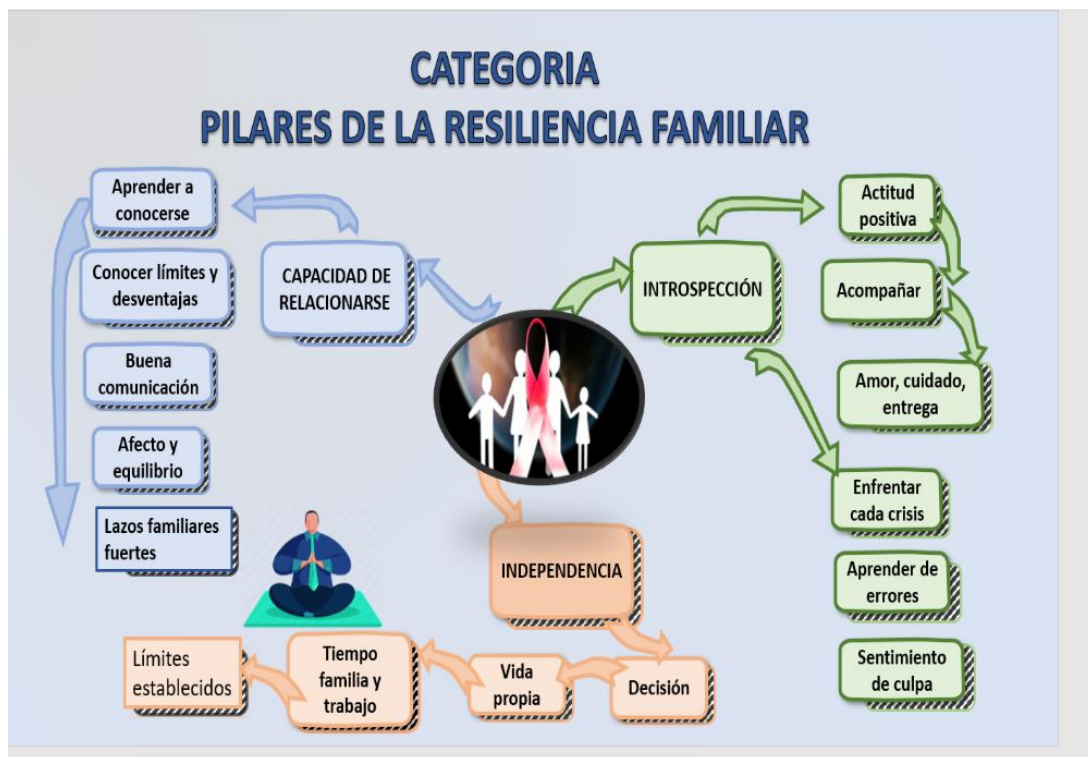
CATEGORIA
PILARES DE LA RESILIENCIA FAMILIAR

Aprender a conocerse

Conocer límites y desventajas

Buena comunicación

Afecto y equilibrio

Lazos familiares fuertes

CAPACIDAD DE RELACIONARSE

INTROSPECCIÓN

Actitud positiva

Acompañar

Amor, cuidado, entrega

Enfrentar cada crisis

Aprender de errores

Sentimiento de culpa

INDEPENDENCIA

Decisión

Vida propia

Tiempo familia y trabajo

Límites establecidos